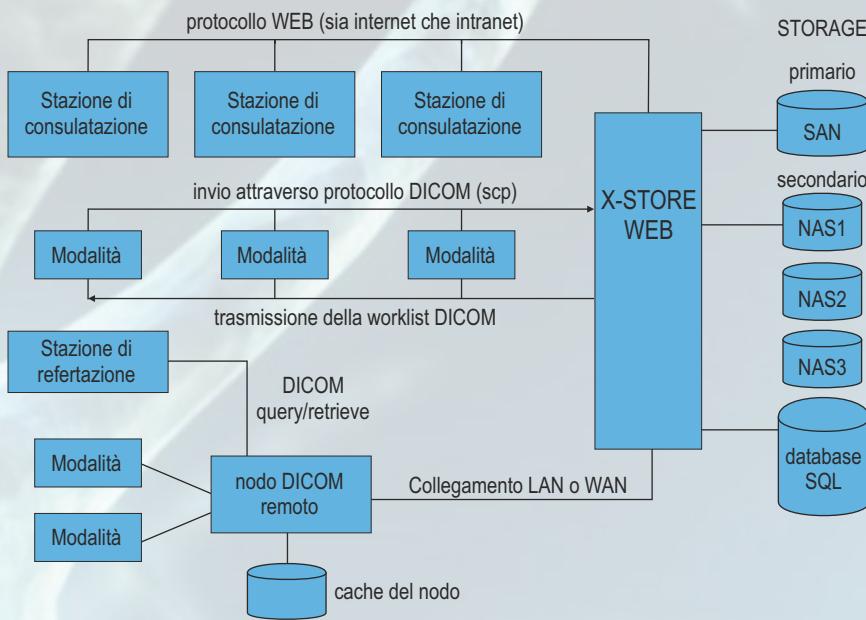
protocollo WEB (sia internet che intranet)

STORAGE

Stazione di consulatazione

Stazione di consulatazione

Stazione di consulatazione

primario

SAN

invio attraverso protocollo DICOM (scp)

X-STORE WEB

secondario

NAS1

Modalità

Modalità

Modalità

NAS2

trasmissione della worklist DICOM

NAS3

Stazione di refertazione

DICOM query/retrieve

database SQL

Modalità

nodo DICOM remoto

Collegamento LAN o WAN

Modalità

cache del nodo